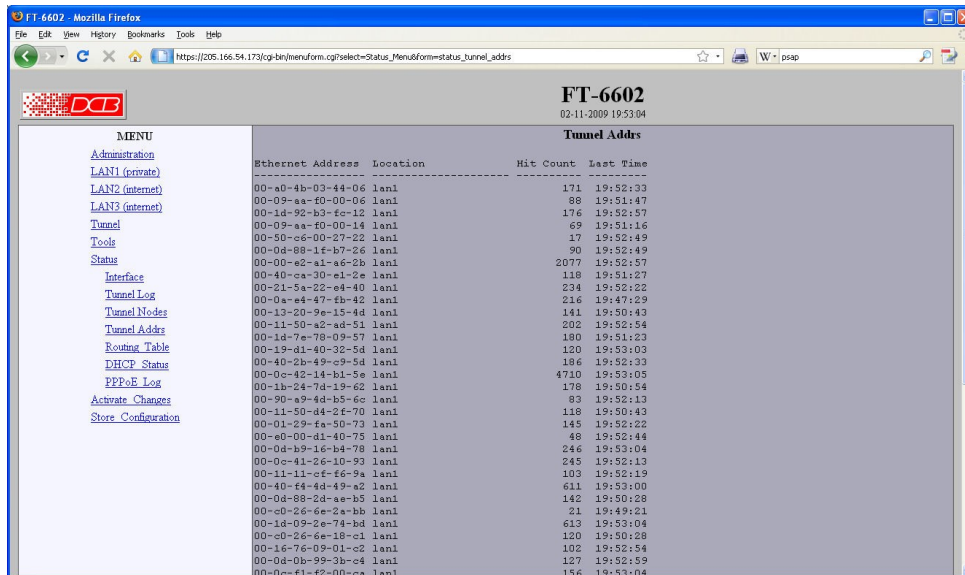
FT-6602 - Mozilla Firefox

File Edit View History Bookmarks Tools Help

https://205.166.54.173/cgi-bin/menuform.cgi?select=Status_Menu&form=status_tunnel_addrs

W psap

DCB

FT-6602
02-11-2009 19:53:04

MENU
Administration
LAN1 (private)
LAN2 (internet)
LAN3 (internet)
Tunnel
Tools
Status
Interface
Tunnel Log
Tunnel Nodes
Tunnel Addrs
Routing Table
DHCP Status
PPPoE Log
Activate Changes
Store Configuration

Tunnel Addrs

| Ethernet Address | Location | Hit Count | Last Time |
|---|---|---|---|
| 00-a0-4b-03-44-06 | lan1 | 171 | 19:52:33 |
| 00-09-aa-f0-00-06 | lan1 | 88 | 19:51:47 |
| 00-1d-92-b3-fc-12 | lan1 | 176 | 19:52:57 |
| 00-09-aa-f0-00-14 | lan1 | 69 | 19:51:16 |
| 00-50-c6-00-27-22 | lan1 | 17 | 19:52:49 |
| 00-0d-88-1f-b7-26 | lan1 | 90 | 19:52:49 |
| 00-00-e2-a1-a6-2b | lan1 | 2077 | 19:52:57 |
| 00-40-ca-30-e1-2e | lan1 | 118 | 19:51:27 |
| 00-21-5a-22-e4-40 | lan1 | 234 | 19:52:22 |
| 00-0a-e4-47-fb-42 | lan1 | 216 | 19:47:29 |
| 00-13-20-9e-15-4d | lan1 | 141 | 19:50:43 |
| 00-11-50-a2-ad-51 | lan1 | 202 | 19:52:54 |
| 00-1d-7e-78-09-57 | lan1 | 180 | 19:51:23 |
| 00-19-d1-40-32-5d | lan1 | 120 | 19:53:03 |
| 00-40-2b-49-c9-5d | lan1 | 186 | 19:52:33 |
| 00-0c-42-14-b1-5e | lan1 | 4710 | 19:53:05 |
| 00-1b-24-7d-19-62 | lan1 | 178 | 19:50:54 |
| 00-90-a9-4d-b5-6c | lan1 | 83 | 19:52:13 |
| 00-11-50-d4-2f-70 | lan1 | 118 | 19:50:43 |
| 00-01-29-fa-50-73 | lan1 | 145 | 19:52:22 |
| 00-e0-00-d1-40-75 | lan1 | 48 | 19:52:44 |
| 00-0d-b9-16-b4-78 | lan1 | 246 | 19:53:04 |
| 00-0c-41-26-10-93 | lan1 | 245 | 19:52:13 |
| 00-11-11-cf-f6-9a | lan1 | 103 | 19:52:19 |
| 00-40-f4-4d-49-a2 | lan1 | 611 | 19:53:00 |
| 00-0d-88-2d-ae-b5 | lan1 | 142 | 19:50:28 |
| 00-c0-26-6e-2a-bb | lan1 | 21 | 19:49:21 |
| 00-1d-09-2e-74-bd | lan1 | 613 | 19:53:04 |
| 00-c0-26-6e-18-c1 | lan1 | 120 | 19:50:28 |
| 00-16-76-09-01-c2 | lan1 | 102 | 19:52:54 |
| 00-0d-0b-99-3b-c4 | lan1 | 127 | 19:52:59 |
| 00-0c-f1-f2-00-ca | lan1 | 156 | 19:53:04 |